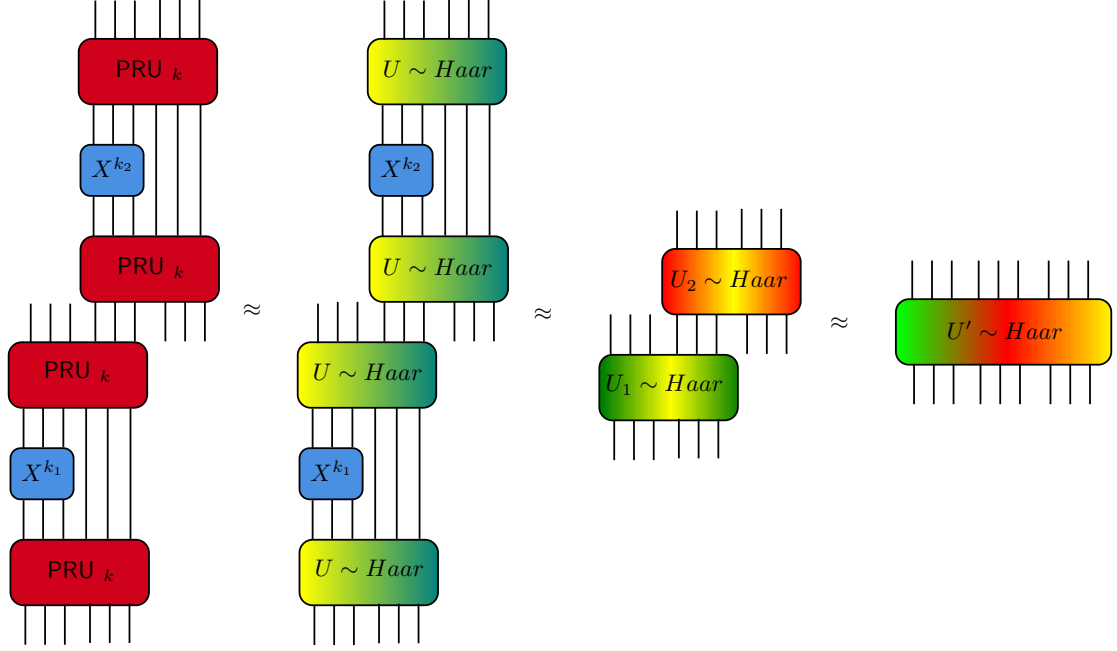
PRU $_k$

$X^{k_2}$

PRU $_k$

PRU $_k$

$X^{k_1}$

PRU $_k$

$\approx$

$U \sim Haar$

$X^{k_2}$

$U \sim Haar$

$U \sim Haar$

$X^{k_1}$

$U \sim Haar$

$\approx$

$U_2 \sim Haar$

$U_1 \sim Haar$

$\approx$

$U' \sim Haar$